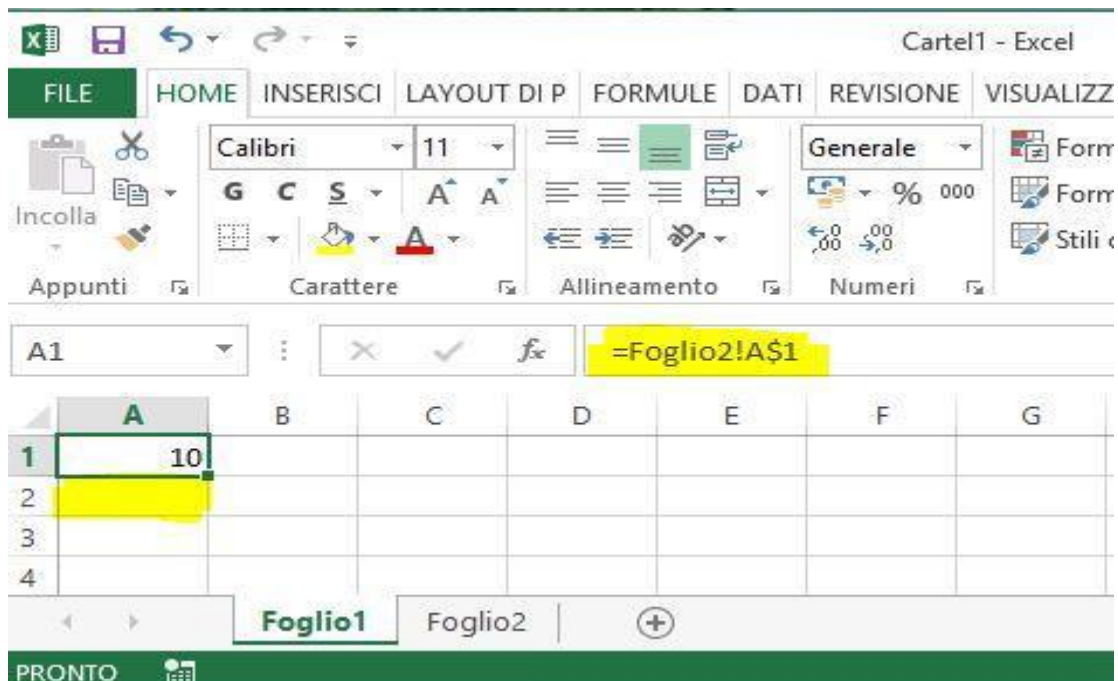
Cartel1 - Excel

FILE HOME INSERISCI LAYOUT DI P FORMULE DATI REVISIONE VISUALIZZ

Incolla
Appunti

Calibri 11
G C S A A
Carattere

Allineamento

Generale
% 000
Numeri

Form
Form
Stili c

A1 fx =Foglio2!A$1

| | A | B | C | D | E | F | G |
|---|---|---|---|---|---|---|---|
| 1 | 10 | | | | | | |
| 2 | | | | | | | |
| 3 | | | | | | | |
| 4 | | | | | | | |

Foglio1 Foglio2

PRONTO